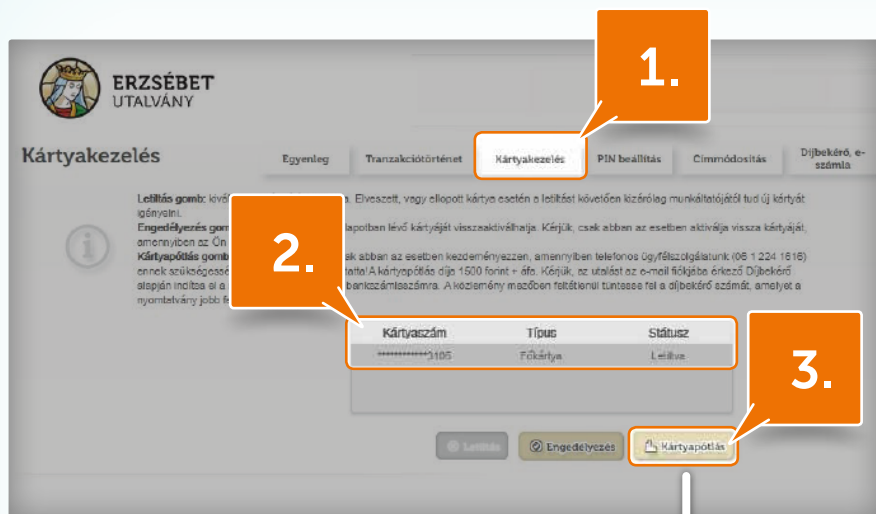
ERZSÉBET
UTALVÁNY

1.

Kártyakezelés

Egyenleg | Tranzakciótörténet | Kártyakezelés | PIN beállítás | Címmódosítás | Díjbekérő, e-számla

Letiltás gomb: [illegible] . Elveszett, vagy ellopott kártya esetén a letiltást követően kizárólag munkáltatójától tud új kártyát igényelni.
Engedélyezés gomb: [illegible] állapotban lévő kártyáját visszaaktiválhatja. Kérjük, csak abban az esetben aktiválja vissza kártyáját, amennyiben az Ön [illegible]
Kártyapótlás gomb: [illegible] csak abban az esetben kezdeményezzen, amennyiben telefonos ügyfélszolgálatunk (06 1 224 1616) ennek szükségessé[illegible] tatta! A kártyapótlás díja 1500 forint + áfa. Kérjük, az utalást az e-mail fiókjába érkező Díjbekérő alapján indítsa el a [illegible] bankszámlaszámra. A közlemény mezőben feltétlenül tüntesse fel a díjbekérő számát, amelyet a nyomtatvány jobb fe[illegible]

2.

| Kártyaszám | Típus | Státusz |
|---|---|---|
| ************3105 | Főkártya | Letiltva |

3.

Letiltás | Engedélyezés | Kártyapótlás